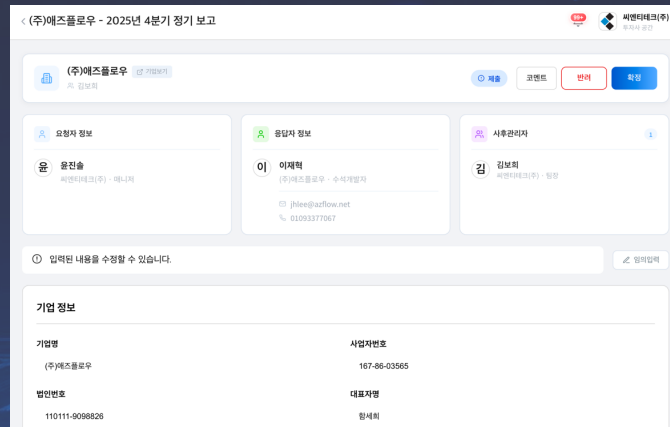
< (주)애즈플로우 - 2025년 4분기 정기 보고

99+

씨엔티테크(주)
투자자 공간

(주)애즈플로우
기업보기
김보희

제출
코멘트
반려
확정

요청자 정보
윤
윤진솔
씨엔티테크(주) · 매니저

응답자 정보
이
이재혁
(주)애즈플로우 · 수석개발자
jhlee@azflow.net
01093377067

사후관리자
1
김
김보희
씨엔티테크(주) · 팀장

입력된 내용을 수정할 수 있습니다.

임의입력

기업 정보

기업명
(주)애즈플로우

사업자번호
167-86-03565

법인번호
110111-9098826

대표자명
함세희